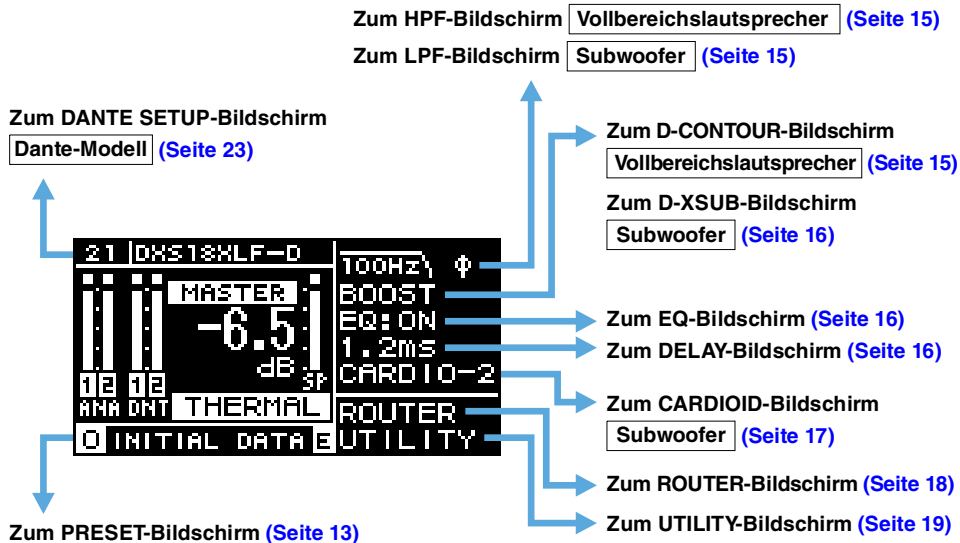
Zum HPF-Bildschirm Vollbereichslautsprecher (Seite 15)
Zum LPF-Bildschirm Subwoofer (Seite 15)

Zum DANTE SETUP-Bildschirm
Dante-Modell (Seite 23)

Zum D-CONTOUR-Bildschirm
Vollbereichslautsprecher (Seite 15)

Zum D-XSUB-Bildschirm
Subwoofer (Seite 16)

21 DXS18XLF-D
MASTER
-6.5
dB
SP
1 2 1 2
ANA DNT
THERMAL
O INITIAL DATA E
100Hz Φ
BOOST
EQ:ON
1.2ms
CARDIO-2
ROUTER
UTILITY

Zum EQ-Bildschirm (Seite 16)
Zum DELAY-Bildschirm (Seite 16)

Zum CARDIOID-Bildschirm
Subwoofer (Seite 17)

Zum ROUTER-Bildschirm (Seite 18)
Zum UTILITY-Bildschirm (Seite 19)

Zum PRESET-Bildschirm (Seite 13)